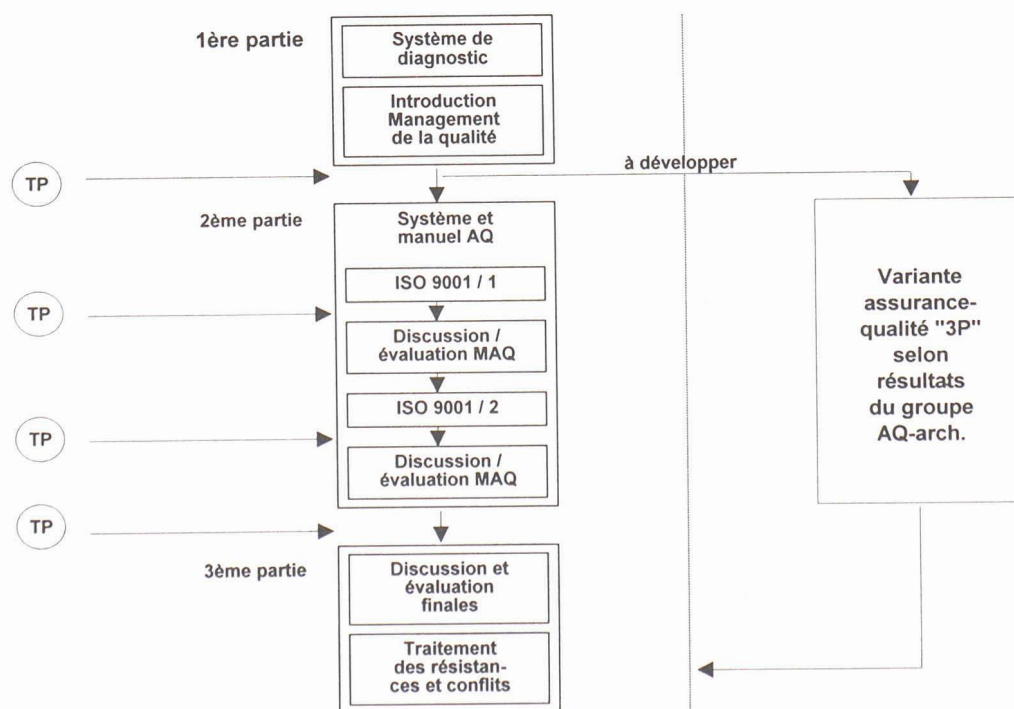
1ère partie

Système de diagnostic

Introduction Management de la qualité

TP

à développer

2ème partie

Système et manuel AQ

ISO 9001 / 1

TP

Discussion / évaluation MAQ

ISO 9001 / 2

TP

Discussion / évaluation MAQ

TP

Variante assurance-qualité "3P" selon résultats du groupe AQ-arch.

3ème partie

Discussion et évaluation finales

Traitement des résistances et conflits